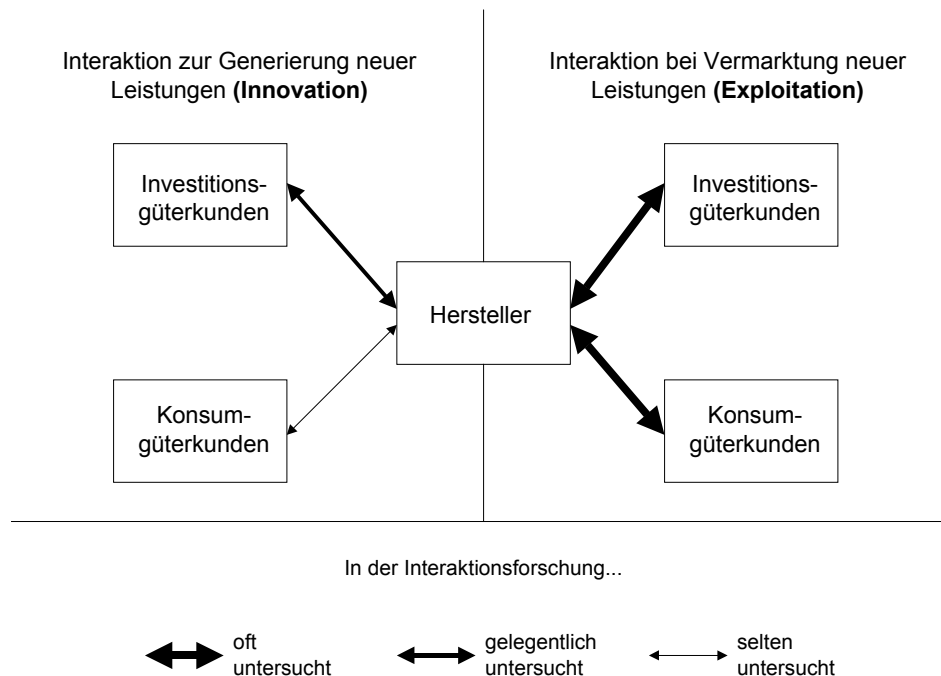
Interaktion zur Generierung neuer Leistungen **(Innovation)**

Interaktion bei Vermarktung neuer Leistungen **(Exploitation)**

Investitionsgüterkunden

Investitionsgüterkunden

Hersteller

Konsumgüterkunden

Konsumgüterkunden

In der Interaktionsforschung...

oft untersucht

gelegentlich untersucht

selten untersucht